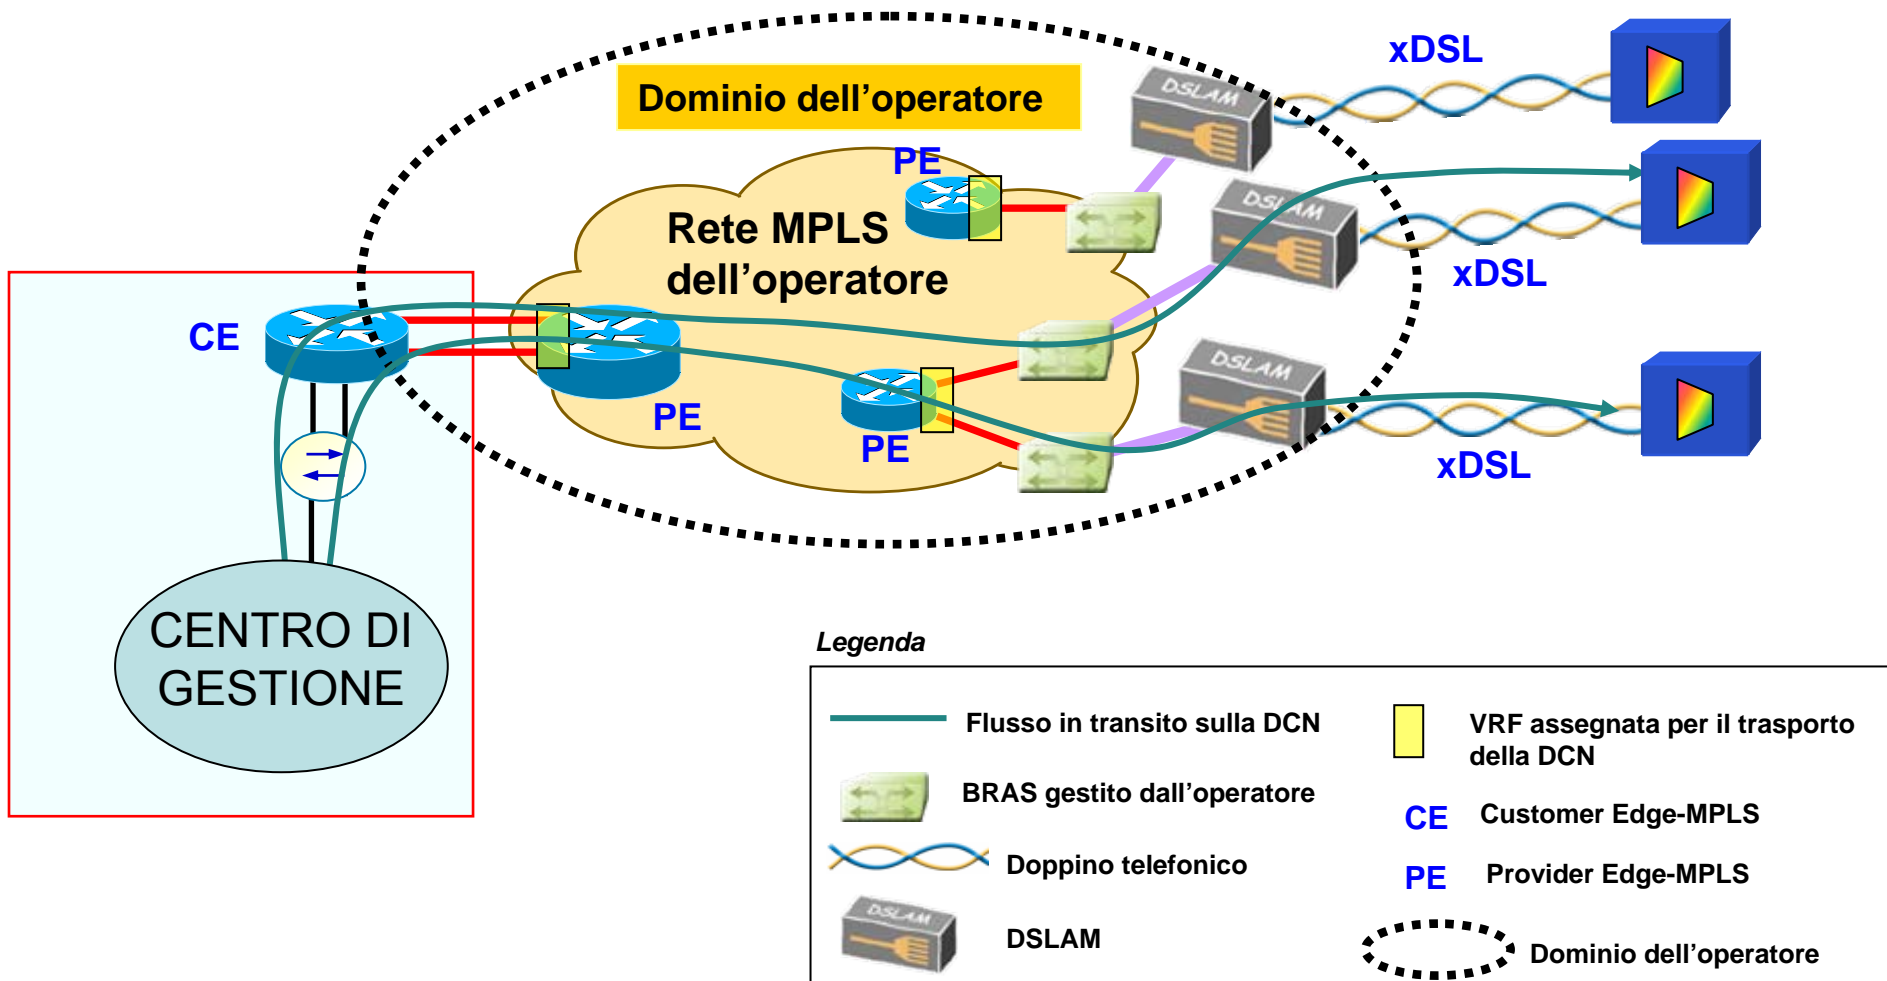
Dominio dell’operatore

xDSL

DSLAM

PE

Rete MPLS dell’operatore

DSLAM

xDSL

CE

PE

PE

DSLAM

xDSL

CENTRO DI GESTIONE

Legenda

Flusso in transito sulla DCN

BRAS gestito dall’operatore

Doppino telefonico

DSLAM

DSLAM

VRF assegnata per il trasporto della DCN

CE Customer Edge-MPLS

PE Provider Edge-MPLS

Dominio dell’operatore